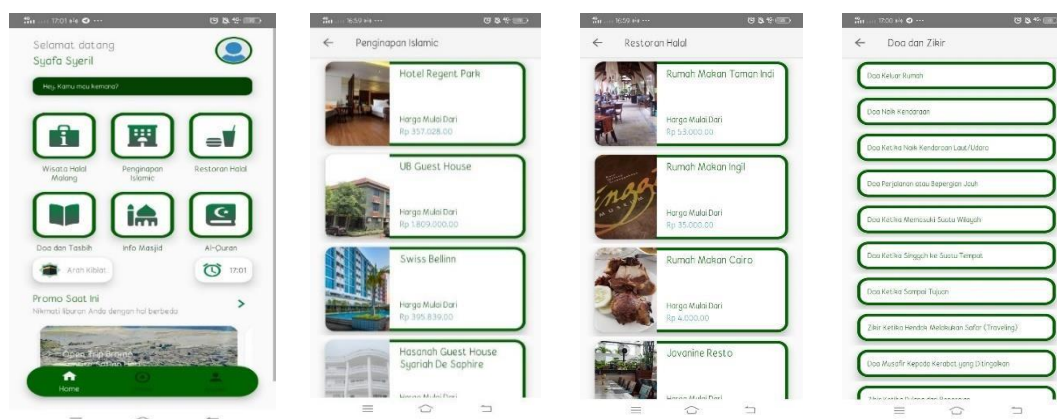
17:01

Selamat datang
Syafa Syeril

Hey, Kamu mau kemana?

Wisata Halal Malang
Penginapan Islamic
Restoran Halal

Doa dan Tasbih
Info Masjid
Al-Quran

Arah Kiblat
17:01

Promo Saat Ini
Nikmati liburan Anda dengan hal berbeda
>

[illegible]

Home

16:59

Penginapan Islamic

Hotel Regent Park
Harga Mulai Dari
Rp 357.028,00

UB Guest House
Harga Mulai Dari
Rp 1.809.000,00

Swiss Bellinn
Harga Mulai Dari
Rp 395.839,00

Hasanah Guest House Syariah De Saphire
Harga Mulai Dari

16:59

Restoran Halal

Rumah Makan Taman Indi
Harga Mulai Dari
Rp 53.000,00

Rumah Makan Ingil
Harga Mulai Dari
Rp 35.000,00

Rumah Makan Cairo
Harga Mulai Dari
Rp 4.000,00

Jovanine Resto

17:00

Doa dan Zikir

Doa Keluar Rumah
Doa Naik Kendaraan
Doa Ketika Naik Kendaraan Laut/Udara
Doa Perjalanan atau Bepergian Jauh
Doa Ketika Memasuki Suatu Wilayah
Doa Ketika Singgah ke Suatu Tempat
Doa Ketika Sampai Tujuan
Zikir Ketika Hendak Melakukan Safar (Traveling)
Doa Musafir Kepada Kerabat yang Ditinggalkan
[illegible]